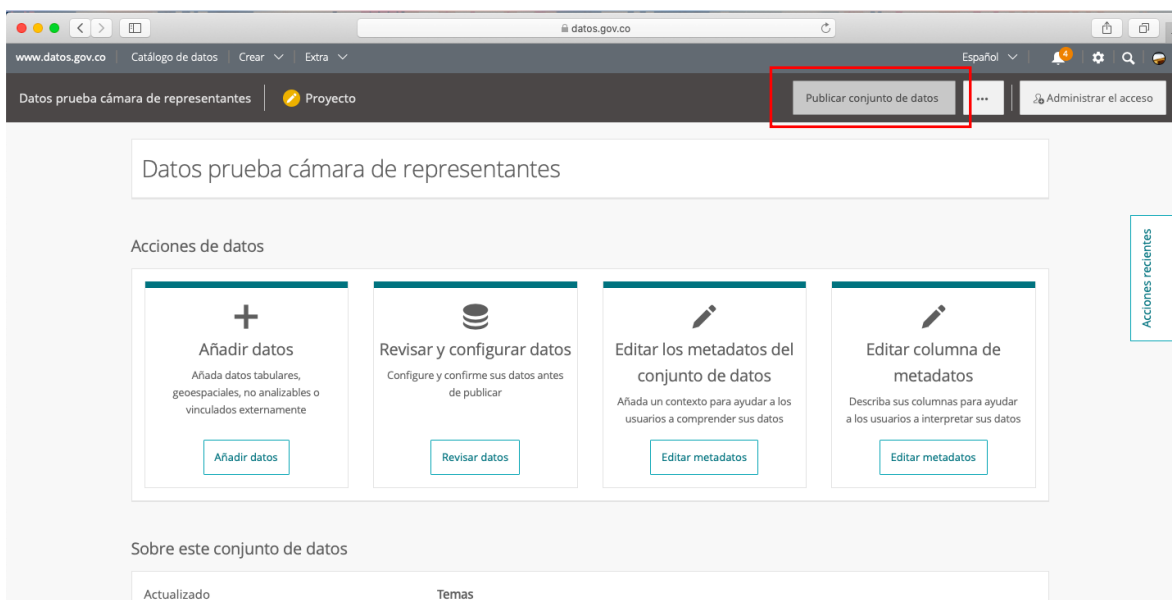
datos.gov.co

www.datos.gov.co | Catálogo de datos | Crear | Extra

Español 4

Datos prueba cámara de representantes | Proyecto

Publicar conjunto de datos ... Administrar el acceso

Datos prueba cámara de representantes

Acciones recientes

Acciones de datos

Añadir datos
Añada datos tabulares, geoespaciales, no analizables o vinculados externamente
Añadir datos

Revisar y configurar datos
Configure y confirme sus datos antes de publicar
Revisar datos

Editar los metadatos del conjunto de datos
Añada un contexto para ayudar a los usuarios a comprender sus datos
Editar metadatos

Editar columna de metadatos
Describa sus columnas para ayudar a los usuarios a interpretar sus datos
Editar metadatos

Sobre este conjunto de datos

Actualizado

Temas